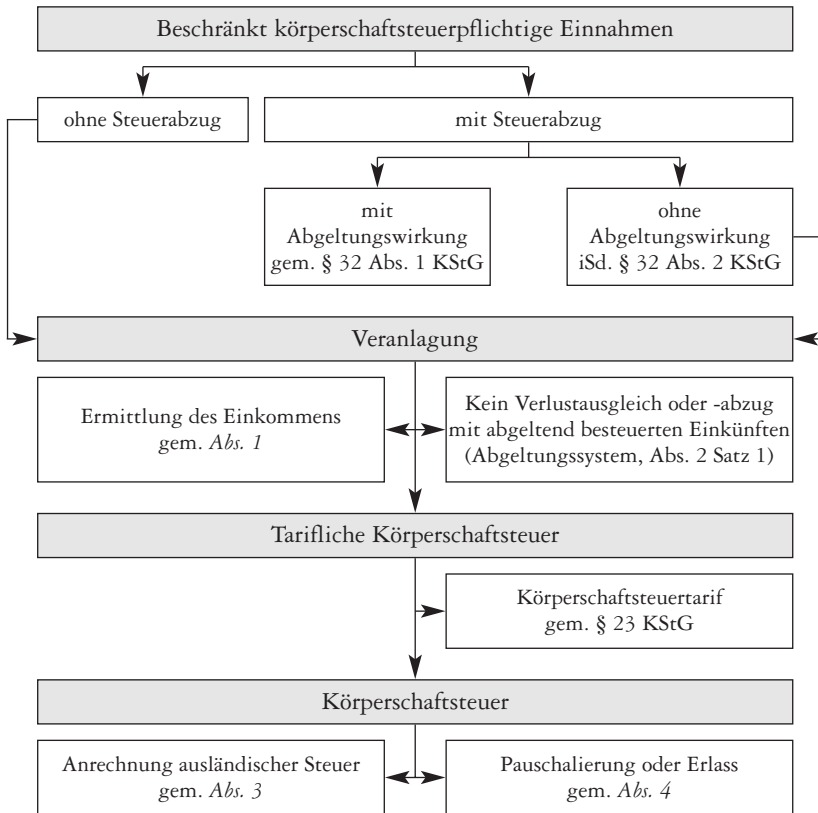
Beschränkt körperschaftsteuerpflichtige Einnahmen

ohne Steuerabzug

mit Steuerabzug

mit Abgeltungswirkung gem. § 32 Abs. 1 KStG

ohne Abgeltungswirkung iSd. § 32 Abs. 2 KStG

Veranlagung

Ermittlung des Einkommens gem. *Abs. 1*

Kein Verlustausgleich oder -abzug mit abgeltend besteuerten Einkünften (Abgeltungssystem, Abs. 2 Satz 1)

Tarifliche Körperschaftsteuer

Körperschaftsteuertarif gem. § 23 KStG

Körperschaftsteuer

Anrechnung ausländischer Steuer gem. *Abs. 3*

Pauschalierung oder Erlass gem. *Abs. 4*